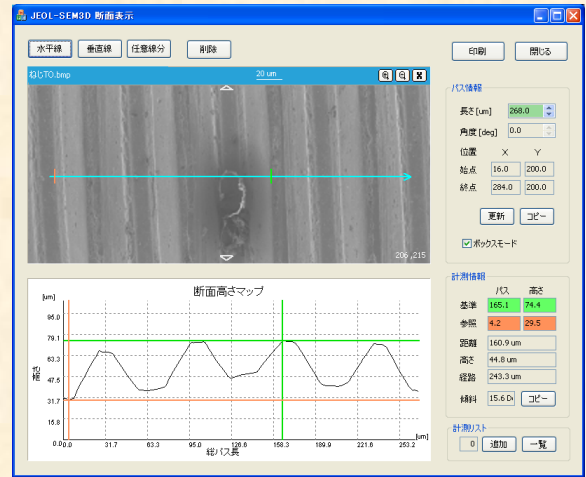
JEOL-SEM3D 断面表示

水平線 垂直線 任意線分 削除

印刷 閉じる

ねじTO.bmp 20 um

206 ,215

パス情報

長さ[um] 268.0

角度[deg] 0.0

位置 X Y

始点 16.0 200.0

終点 284.0 200.0

更新 コピー

ボックスモード

断面高さマップ

[um]

95.0

79.1

63.3

47.5

31.7

15.8

0.0

高さ

0.0 31.7 63.3 95.0 126.6 158.3 189.9 221.6 253.2

[um]

総パス長

計測情報

パス 高さ

基準 165.1 74.4

参照 4.2 29.5

距離 160.9 um

高さ 44.8 um

経路 243.3 um

傾斜 15.6 D コピー

計測リスト

0 追加 一覧